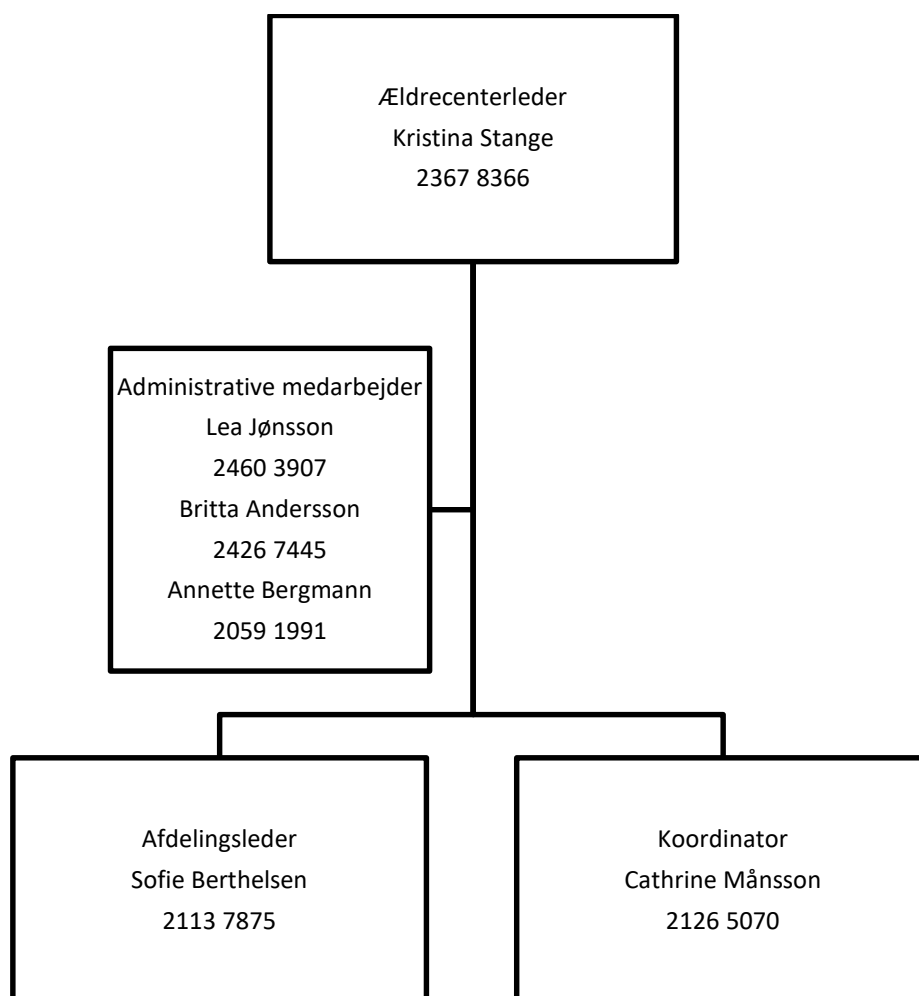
Ældrecenterleder
Kristina Stange
2367 8366

Administrative medarbejder
Lea Jønsson
2460 3907
Britta Andersson
2426 7445
Annette Bergmann
2059 1991

Afdelingsleder
Sofie Berthelsen
2113 7875

Koordinator
Cathrine Månsson
2126 5070